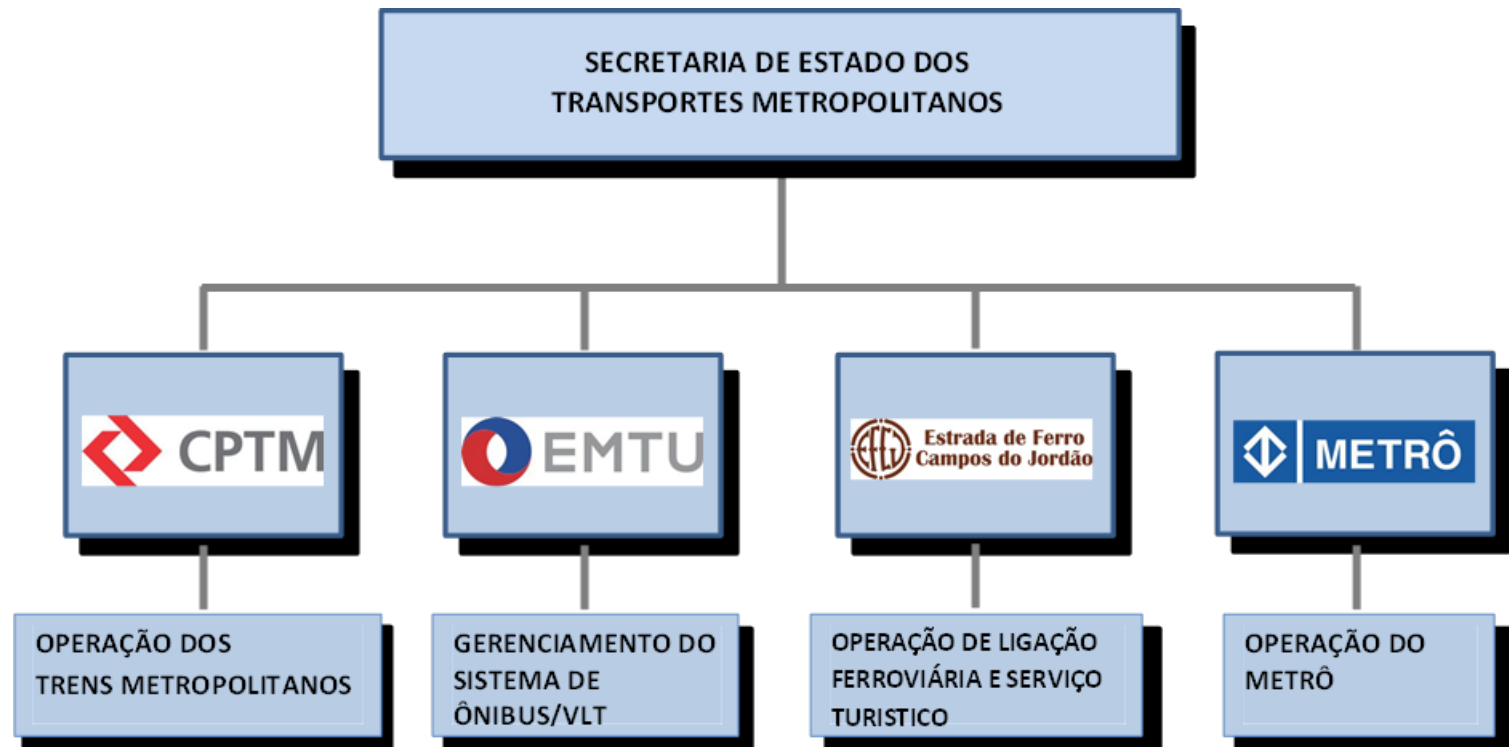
SECRETARIA DE ESTADO DOS TRANSPORTES METROPOLITANOS

CPTM

EMTU

EFCJ Estrada de Ferro Campos do Jordão

METRÔ

OPERAÇÃO DOS TRENS METROPOLITANOS

GERENCIAMENTO DO SISTEMA DE ÔNIBUS/VLT

OPERAÇÃO DE LIGAÇÃO FERROVIÁRIA E SERVIÇO TURISTICO

OPERAÇÃO DO METRÔ